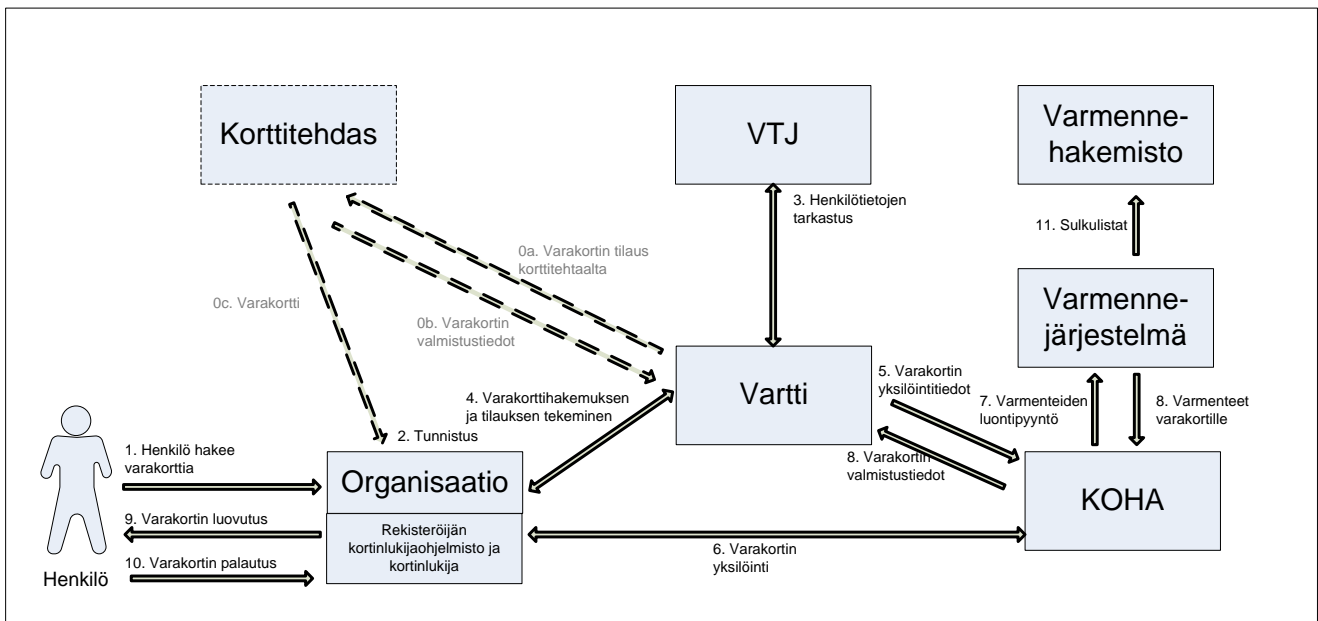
Korttitehdas

VTJ

Varmenne-
hakemisto

3. Henkilötietojen tarkastus

11. Sulkulistat

0a. Varakortin tilaus korttitehtaalta

0c. Varakortti

Varmenne-
järjestelmä

0b. Varakortin valmistustiedot

Vartti

5. Varakortin yksilöintitiedot

4. Varakorttihakemuksen ja tilauksen tekeminen

7. Varmenteiden luontipyyntö

8. Varmenteet varakortille

2. Tunnistus

1. Henkilö hakee varakorttia

8. Varakortin valmistustiedot

Organisaatio

KOHA

9. Varakortin luovutus

Rekisteröijän kortinlukijaohjelmisto ja kortinlukija

6. Varakortin yksilöinti

10. Varakortin palautus

Henkilö